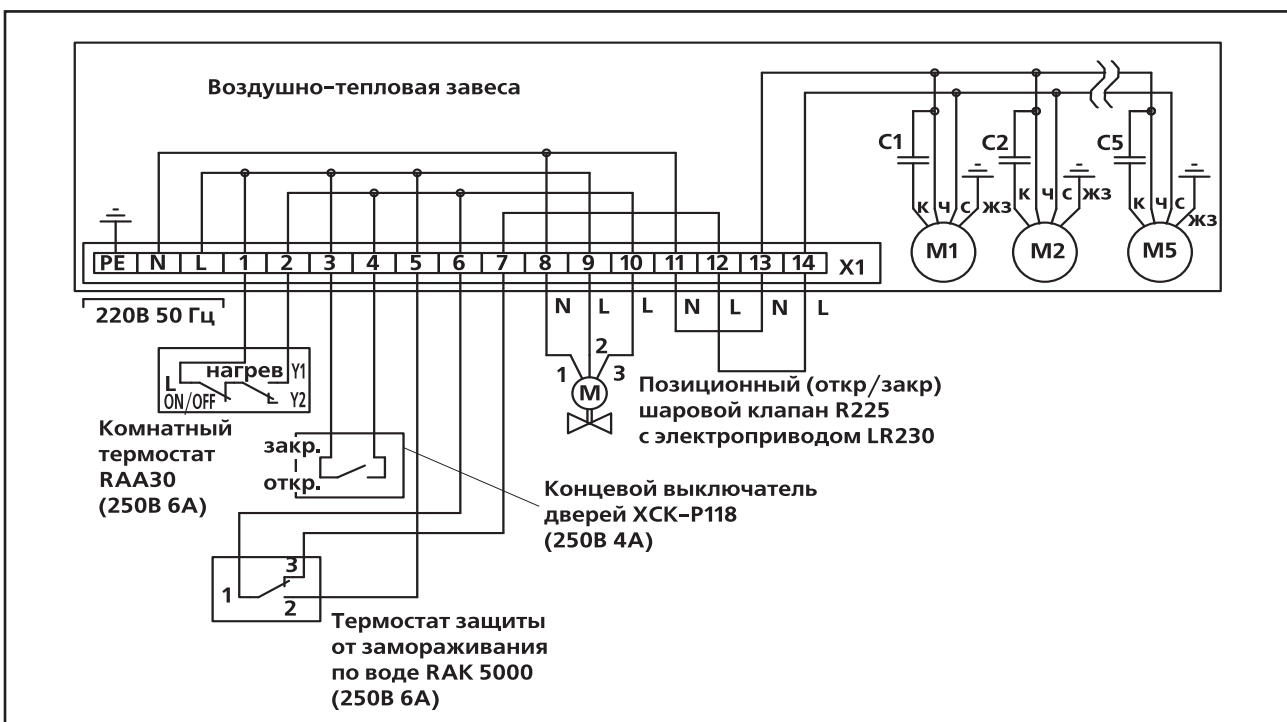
Воздушно-тепловая завеса

C1
C2
C5
к ч с жз
к ч с жз
к ч с жз
M1
M2
M5

| PE | N | L | 1 | 2 | 3 | 4 | 5 | 6 | 7 | 8 | 9 | 10 | 11 | 12 | 13 | 14 |

X1

220В 50 Гц

N L L N L N L

нагрев Y1
L
ON/OFF Y2

Комнатный термостат RAA30 (250В 6А)

1 2 3
M

Позиционный (откр/закр) шаровой клапан R225 с электроприводом LR230

закр.
откр.

Концевой выключатель дверей XCK-P118 (250В 4А)

3
1
2

Термостат защиты от замораживания по воде RAK 5000 (250В 6А)